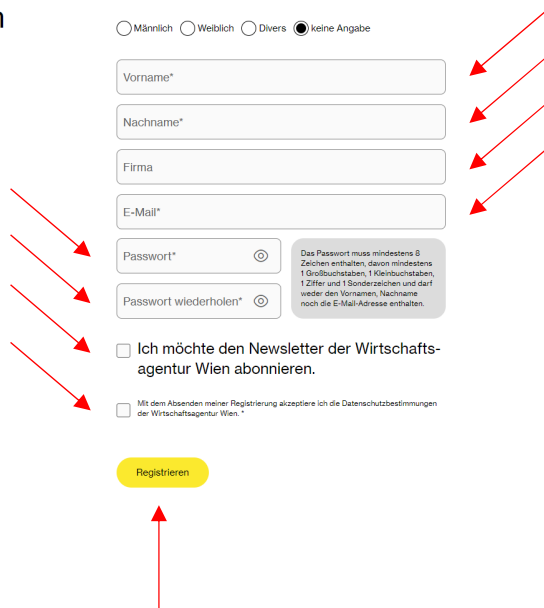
n

Männlich Weiblich Divers keine Angabe

Vorname*

Nachname*

Firma

E-Mail*

Passwort*

Passwort wiederholen*

Das Passwort muss mindestens 8 Zeichen enthalten, davon mindestens 1 Großbuchstaben, 1 Kleinbuchstaben, 1 Ziffer und 1 Sonderzeichen und darf weder den Vornamen, Nachname noch die E-Mail-Adresse enthalten.

Ich möchte den Newsletter der Wirtschaftsagentur Wien abonnieren.

Mit dem Absenden meiner Registrierung akzeptiere ich die Datenschutzbestimmungen der Wirtschaftsagentur Wien. *

Registrieren